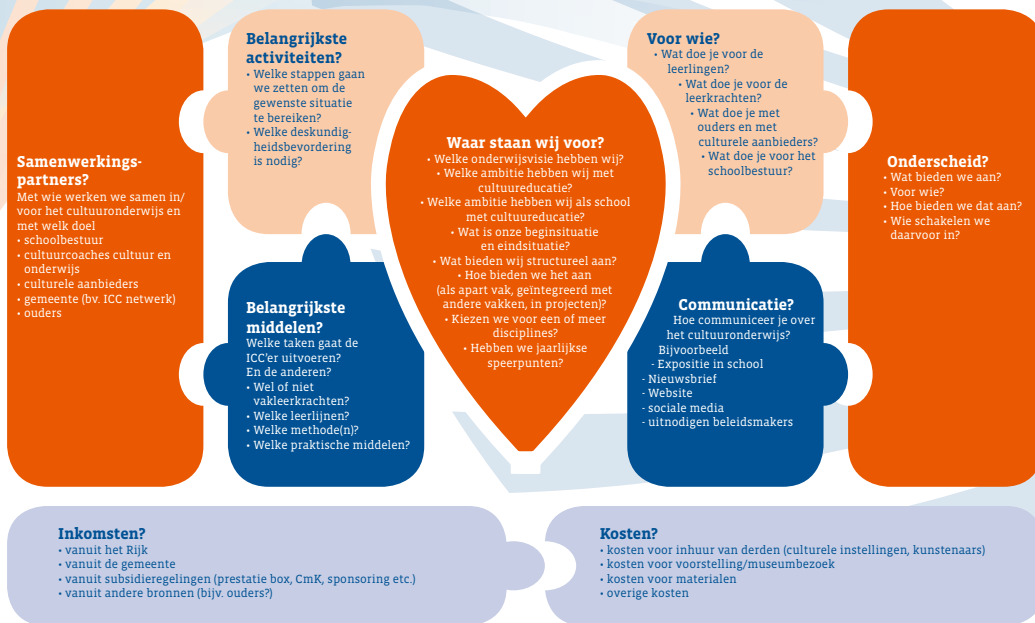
Samenwerkingspartners?
Met wie werken we samen in/voor het cultuuronderwijs en met welk doel
• schoolbestuur
• cultuurcoaches cultuur en onderwijs
• culturele aanbieders
• gemeente (bv. ICC netwerk)
• ouders

Belangrijkste activiteiten?
• Welke stappen gaan we zetten om de gewenste situatie te bereiken?
• Welke deskundigheidsbevordering is nodig?

Belangrijkste middelen?
Welke taken gaat de ICC'er uitvoeren?
En de anderen?
• Wel of niet vakleerkrachten?
• Welke leerlijnen?
• Welke methode(n)?
• Welke praktische middelen?

Waar staan wij voor?
• Welke onderwijsvisie hebben wij?
• Welke ambitie hebben wij met cultuureducatie?
• Welke ambitie hebben wij als school met cultuureducatie?
• Wat is onze beginsituatie en eindsituatie?
• Wat bieden wij structureel aan?
• Hoe bieden we het aan (als apart vak, geïntegreerd met andere vakken, in projecten)?
• Kiezen we voor een of meer disciplines?
• Hebben we jaarlijkse speerpunten?

Voor wie?
• Wat doe je voor de leerlingen?
• Wat doe je voor de leerkrachten?
• Wat doe je met ouders en met culturele aanbieders?
• Wat doe je voor het schoolbestuur?

Communicatie?
Hoe communiceer je over het cultuuronderwijs?
Bijvoorbeeld
- Expositie in school
- Nieuwsbrief
- Website
- sociale media
- uitnodigen beleidsmakers

Onderscheid?
• Wat bieden we aan?
• Voor wie?
• Hoe bieden we dat aan?
• Wie schakelen we daarvoor in?

Inkomsten?
• vanuit het Rijk
• vanuit de gemeente
• vanuit subsidieregelingen (prestatie box, CmK, sponsoring etc.)
• vanuit andere bronnen (bijv. ouders?)

Kosten?
• kosten voor inhuur van derden (culturele instellingen, kunstenaars)
• kosten voor voorstelling/museumbezoek
• kosten voor materialen
• overige kosten